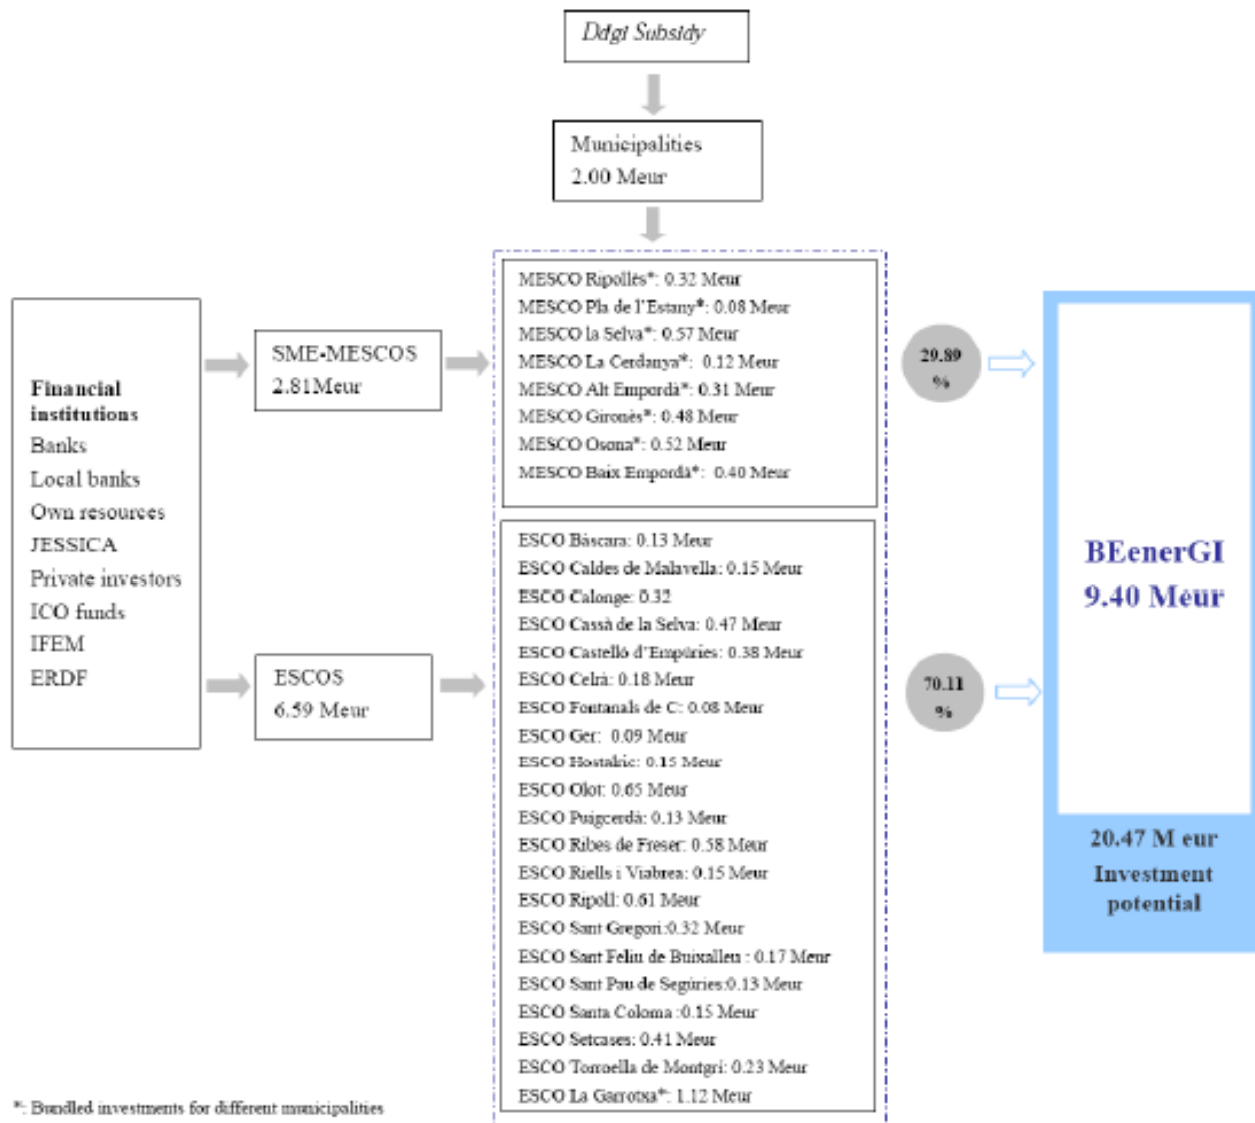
Ddgi Subsidy

Municipalities
2.00 Meur

Financial institutions
Banks
Local banks
Own resources
JESSICA
Private investors
ICO funds
IFEM
ERDF

SME-MESCOS
2.81Meur

ESCOS
6.59 Meur

MESCO Ripollès*: 0.32 Meur
MESCO Pla de l'Estany*: 0.08 Meur
MESCO la Selva*: 0.57 Meur
MESCO La Cerdanya*: 0.12 Meur
MESCO Alt Empordà*: 0.31 Meur
MESCO Gironès*: 0.48 Meur
MESCO Osona*: 0.52 Meur
MESCO Baix Empordà*: 0.40 Meur

ESCO Báscara: 0.13 Meur
ESCO Caldes de Malavella: 0.15 Meur
ESCO Calonge: 0.32
ESCO Cassà de la Selva: 0.47 Meur
ESCO Castelló d'Empùries: 0.38 Meur
ESCO Celrà: 0.18 Meur
ESCO Fontanals de C: 0.08 Meur
ESCO Ger: 0.09 Meur
ESCO Hostalric: 0.15 Meur
ESCO Olot: 0.65 Meur
ESCO Puigcerdà: 0.13 Meur
ESCO Ribes de Freser: 0.58 Meur
ESCO Riells i Viabrea: 0.15 Meur
ESCO Ripoll: 0.61 Meur
ESCO Sant Gregori:0.32 Meur
ESCO Sant Feliu de Buixalleu : 0.17 Meur
ESCO Sant Pau de Segùries:0.13 Meur
ESCO Santa Coloma :0.15 Meur
ESCO Setcases: 0.41 Meur
ESCO Torroella de Montgrì: 0.23 Meur
ESCO La Garrotxa*: 1.12 Meur

29.89 %

70.11 %

BEenerGI
9.40 Meur

20.47 M eur
Investment potential

*: Bundled investments for different municipalities